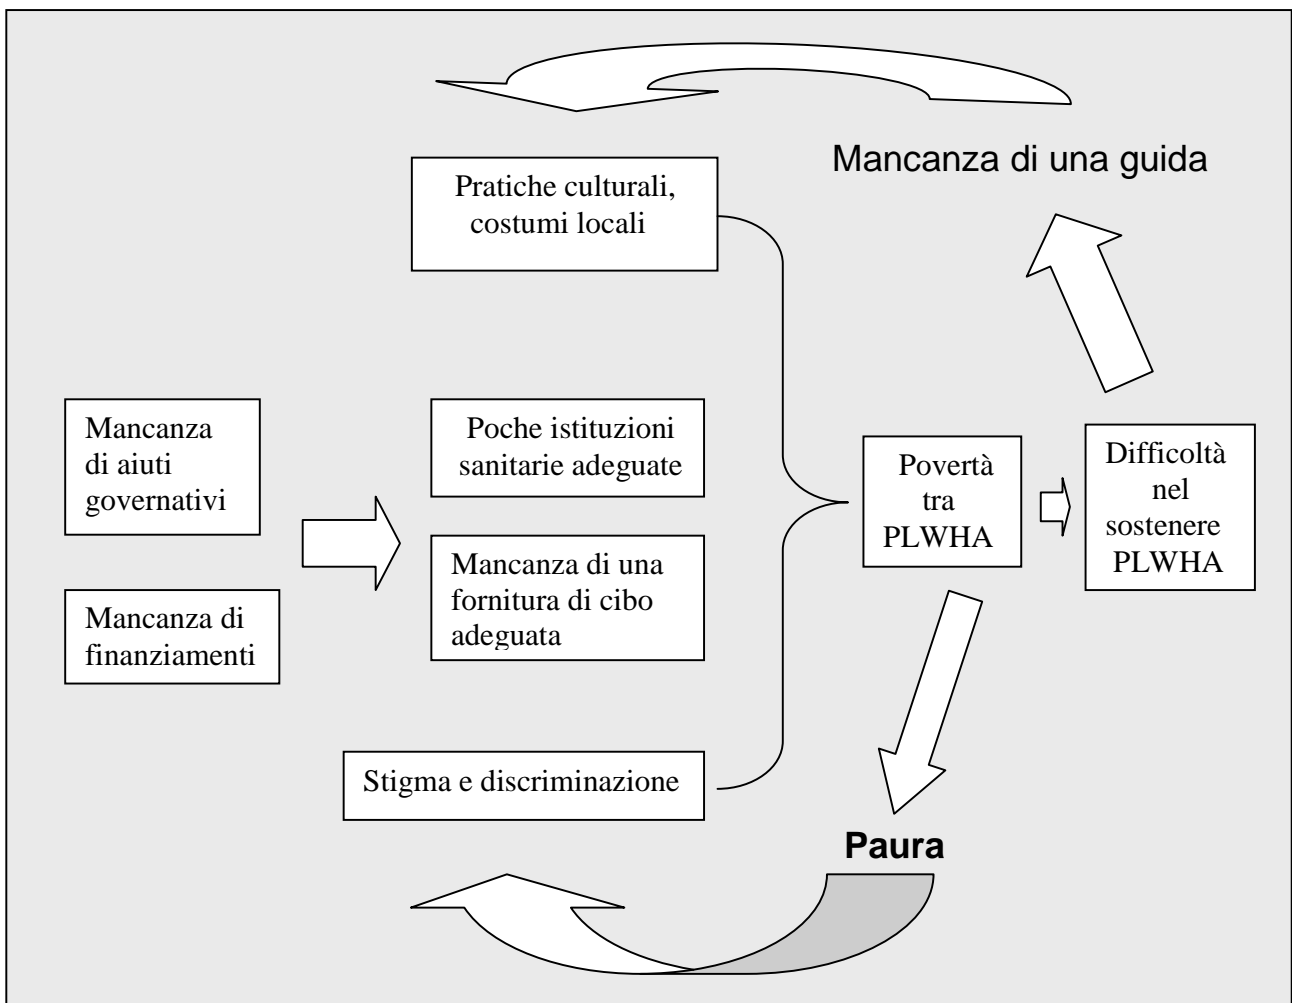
Mancanza di una guida

Pratiche culturali, costumi locali

Mancanza di aiuti governativi

Mancanza di finanziamenti

Poche istituzioni sanitarie adeguate

Mancanza di una fornitura di cibo adeguata

Povertà tra PLWHA

Difficoltà nel sostenere PLWHA

Stigma e discriminazione

Paura